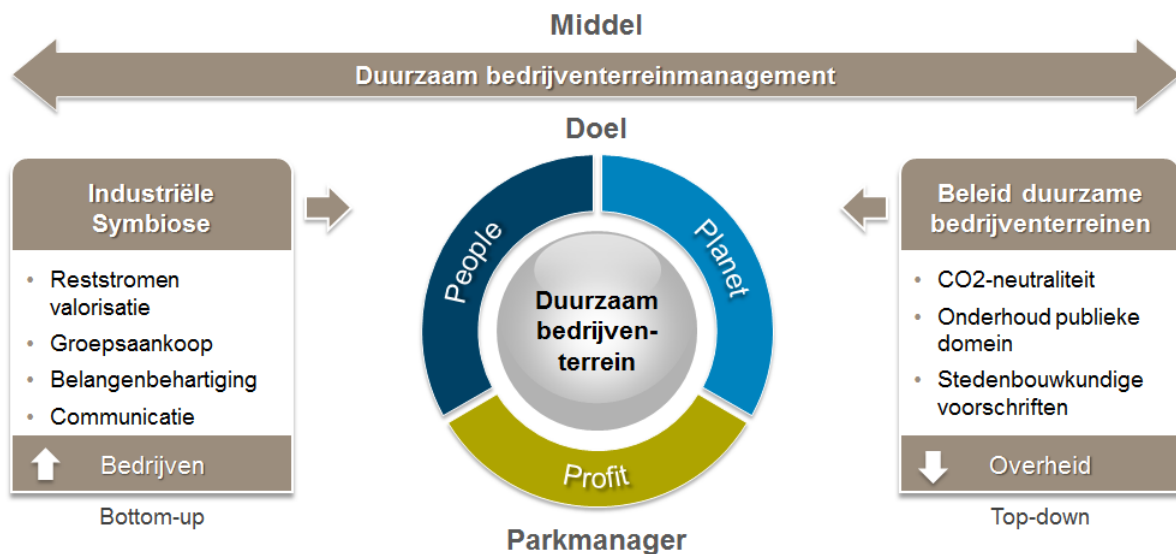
Middel

Duurzaam bedrijventerreinmanagement

Doel

Industriële Symbiose

- Reststromen valorisatie
- Groepsaankoop
- Belangenbehartiging
- Communicatie

Bedrijven

Bottom-up

People

Planet

Duurzaam bedrijventerrein

Profit

Parkmanager

Beleid duurzame bedrijventerreinen

- CO2-neutraliteit
- Onderhoud publieke domein
- Stedenbouwkundige voorschriften

Overheid

Top-down